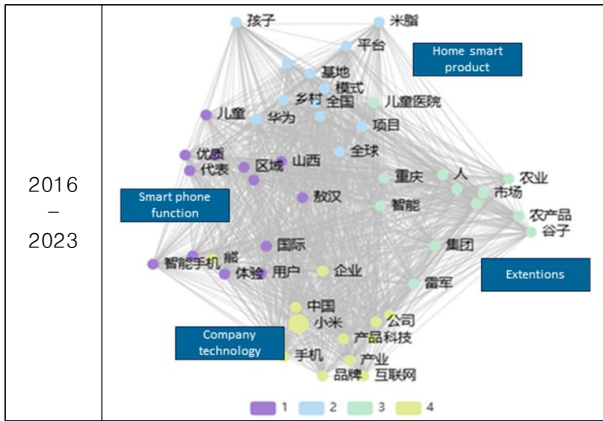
2016 – 2023

孩子
米脂
平台
Home smart product
基地
模式
乡村
全国
儿童医院
儿童
华为
项目
全球
优质
代表
区域
山西
重庆
人
农业
市场
Smart phone function
敖汉
智能
农产品
谷子
集团
能
智能手机
国际
体验
用户
企业
Extentions
雷军
中国
小米
公司
Company technology
产品科技
手机
产业
品牌
互联网

1 2 3 4